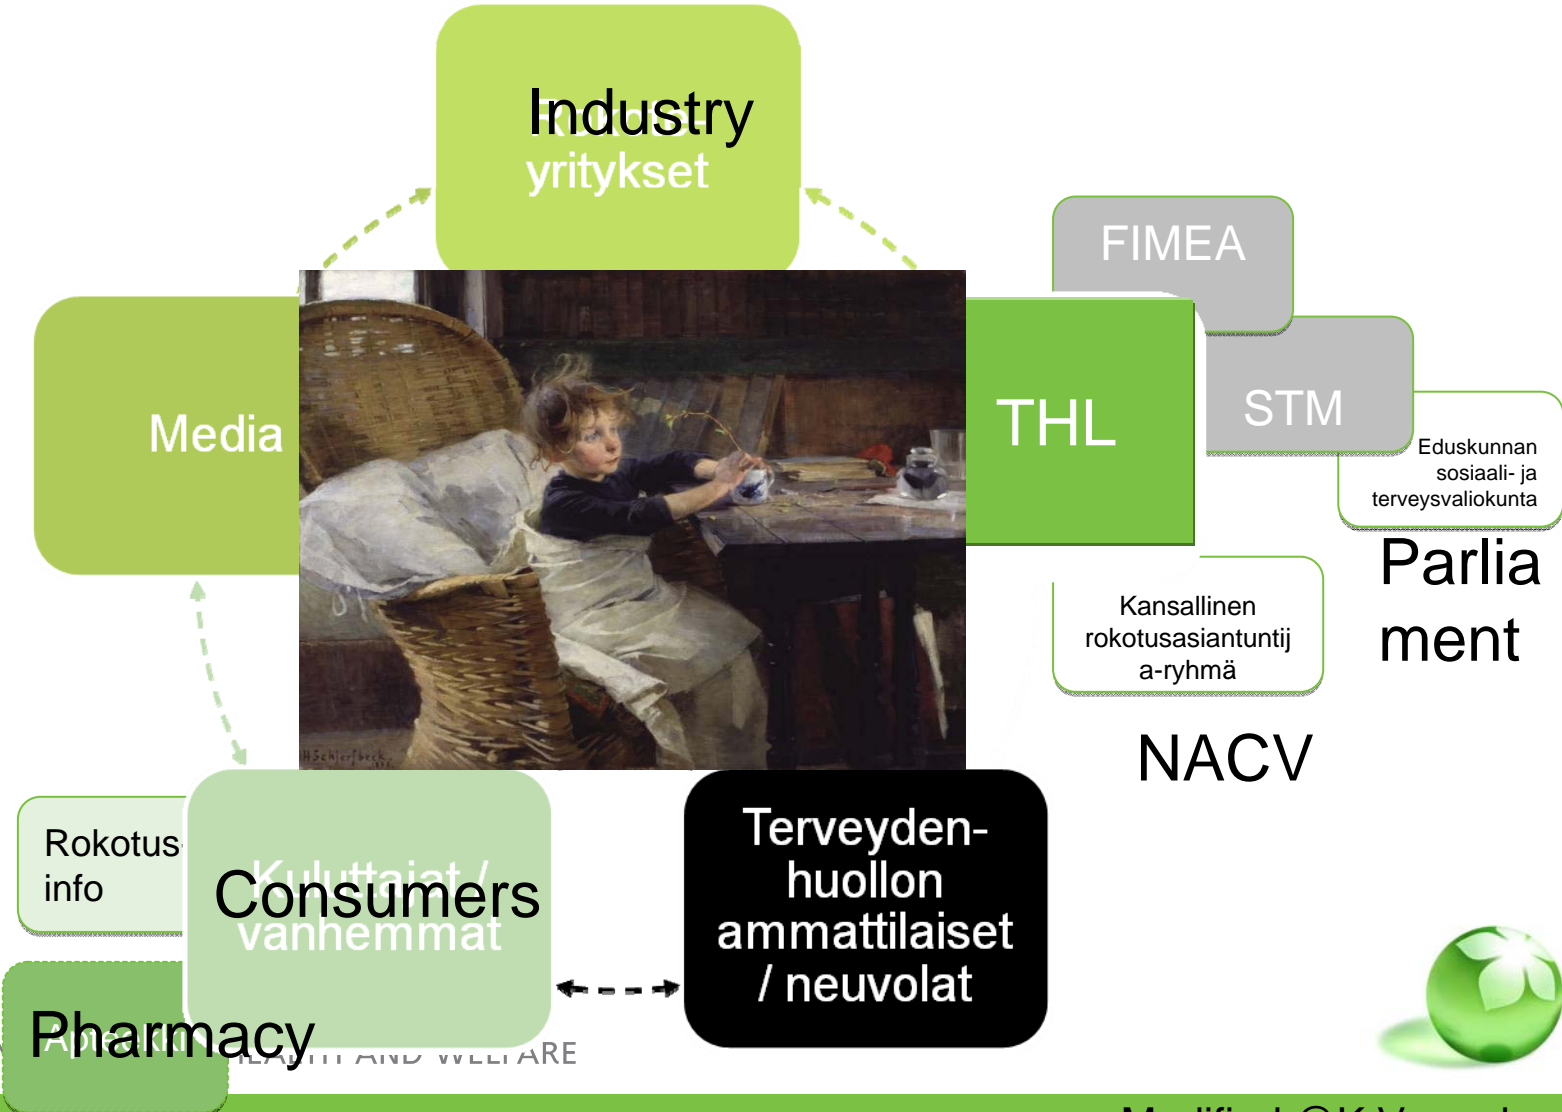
Industry
yritykset

FIMEA

Media

THL

STM

Eduskunnan sosiaali- ja terveysvaliokunta

Parliament

Kansallinen rokotusasiantuntija-ryhmä

NACV

Rokotus info

Kuluttajat / vanhemmat
Consumers

Terveyden-huollon ammattilaiset / neuvolat

Pharmacy

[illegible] AND WELFARE

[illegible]